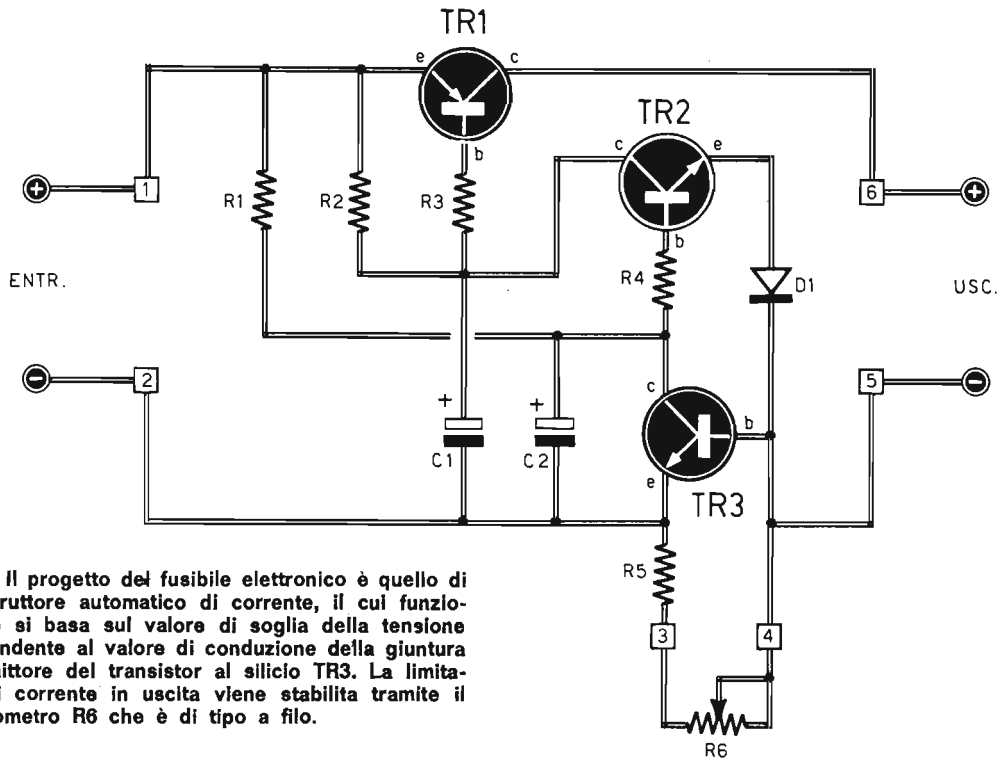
TR1

e c

TR2

c e

b

1

6

R1 R2 R3

b

ENTR.

R4

D1

USC.

2

5

c

+ +

b

C1 C2

e

TR3

R5

3 4

R6

Il progetto del fusibile elettronico è quello di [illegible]ruttore automatico di corrente, il cui funzio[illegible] si basa sul valore di soglia della tensione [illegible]ndente al valore di conduzione della giuntura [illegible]ittore del transistor al silicio TR3. La limita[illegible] corrente in uscita viene stabilita tramite il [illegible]ometro R6 che è di tipo a filo.